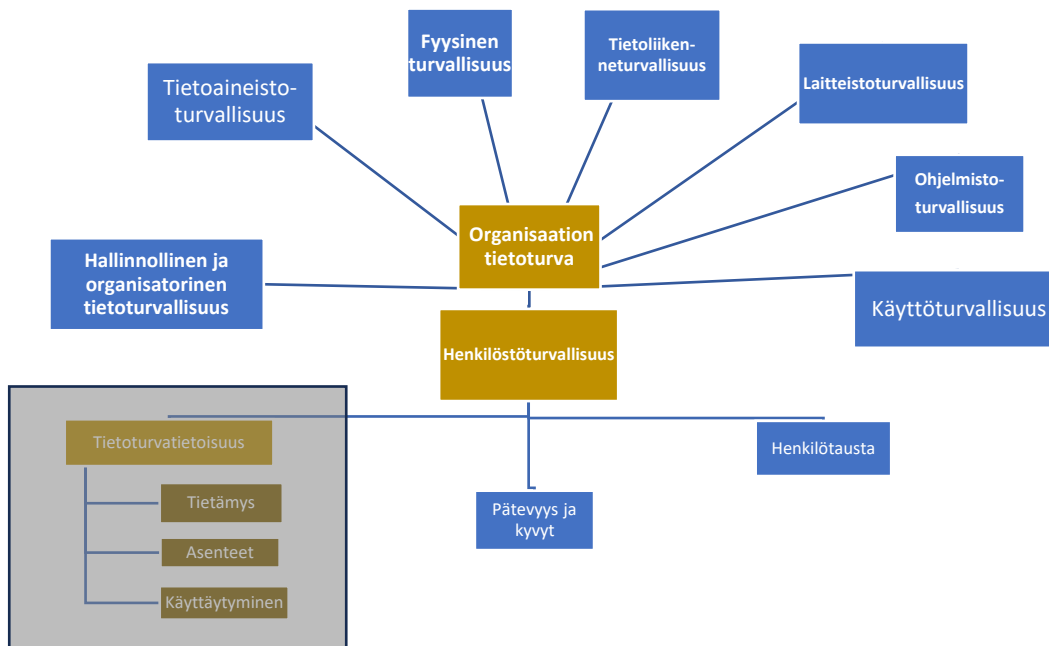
Fyysinen turvallisuus

Tietoliikenneturvallisuus

Tietoaineistoturvallisuus

Laitteistoturvallisuus

Ohjelmistoturvallisuus

Organisaation tietoturva

Hallinnollinen ja organisatorinen tietoturvallisuus

Käyttöturvallisuus

Henkilöstöturvallisuus

Tietoturvatietoisuus

Tietämys

Asenteet

Käyttäytyminen

Henkilötausta

Pätevyys ja kyvyt